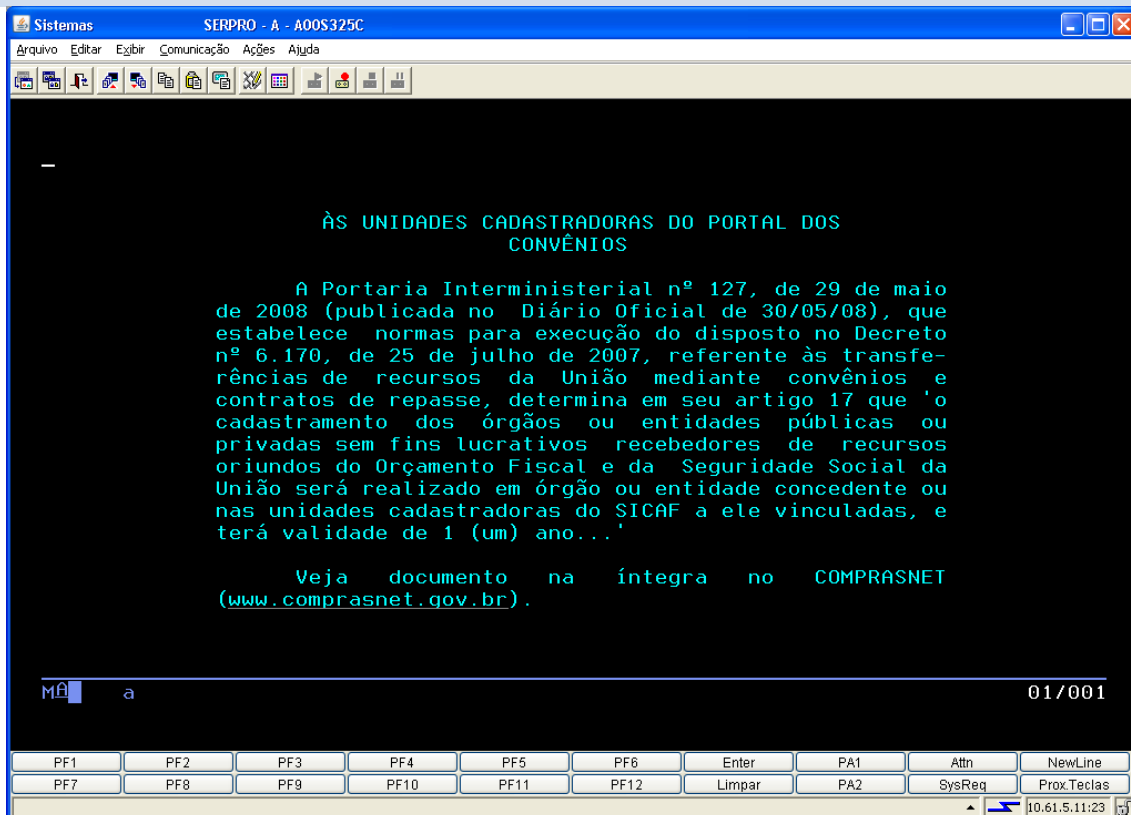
Sistemas SERPRO - A - A00S325C

Arquivo Editar Exibir Comunicação Ações Ajuda

ÀS UNIDADES CADASTRADORAS DO PORTAL DOS CONVÊNIOS

A Portaria Interministerial nº 127, de 29 de maio de 2008 (publicada no Diário Oficial de 30/05/08), que estabelece normas para execução do disposto no Decreto nº 6.170, de 25 de julho de 2007, referente às transferências de recursos da União mediante convênios e contratos de repasse, determina em seu artigo 17 que 'o cadastramento dos órgãos ou entidades públicas ou privadas sem fins lucrativos recebedores de recursos oriundos do Orçamento Fiscal e da Seguridade Social da União será realizado em órgão ou entidade concedente ou nas unidades cadastradoras do SICAF a ele vinculadas, e terá validade de 1 (um) ano...'

Veja documento na íntegra no COMPRASNET (www.comprasnet.gov.br).

MA a 01/001

| PF1 | PF2 | PF3 | PF4 | PF5 | PF6 | Enter | PA1 | Attn | NewLine |
|---|---|---|---|---|---|---|---|---|---|
| PF7 | PF8 | PF9 | PF10 | PF11 | PF12 | Limpar | PA2 | SysReq | Prox.Teclas |

10.61.5.11:23